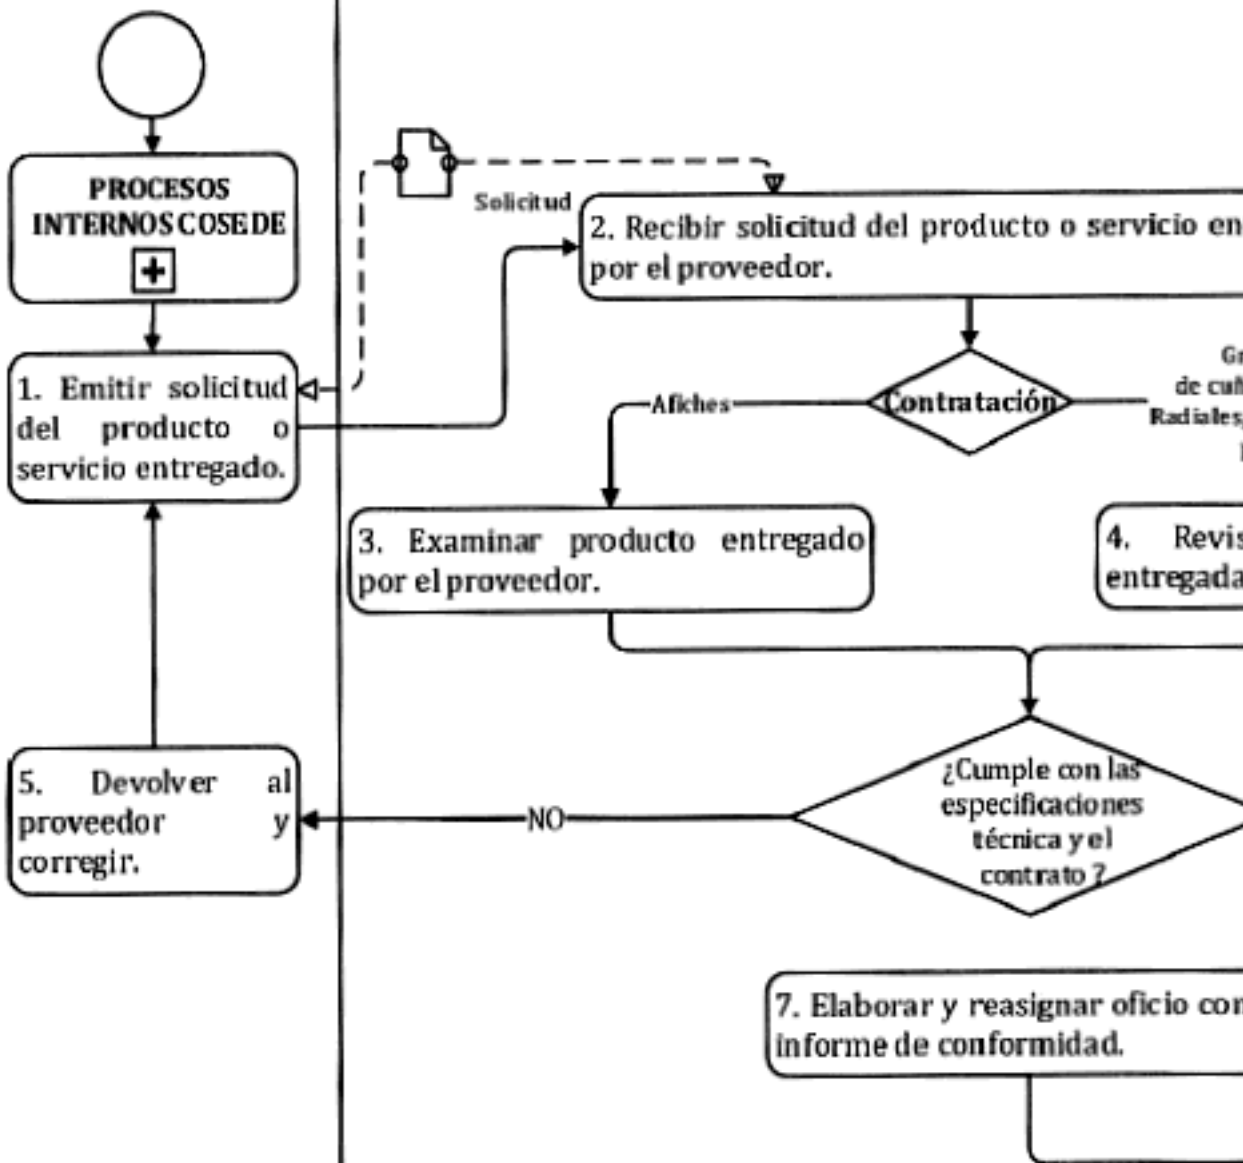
PROCESOS INTERNOS COSEDE

+

Solicitud

2. Recibir solicitud del producto o servicio en

por el proveedor.

1. Emitir solicitud del producto o servicio entregado.

Afiches

Contratación

Gr

de cuñ

Radiales

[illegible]

3. Examinar producto entregado por el proveedor.

4. Revis

entregada

5. Devolver al proveedor y corregir.

NO

¿Cumple con las especificaciones técnica y el contrato ?

7. Elaborar y reasignar oficio con

informe de conformidad.